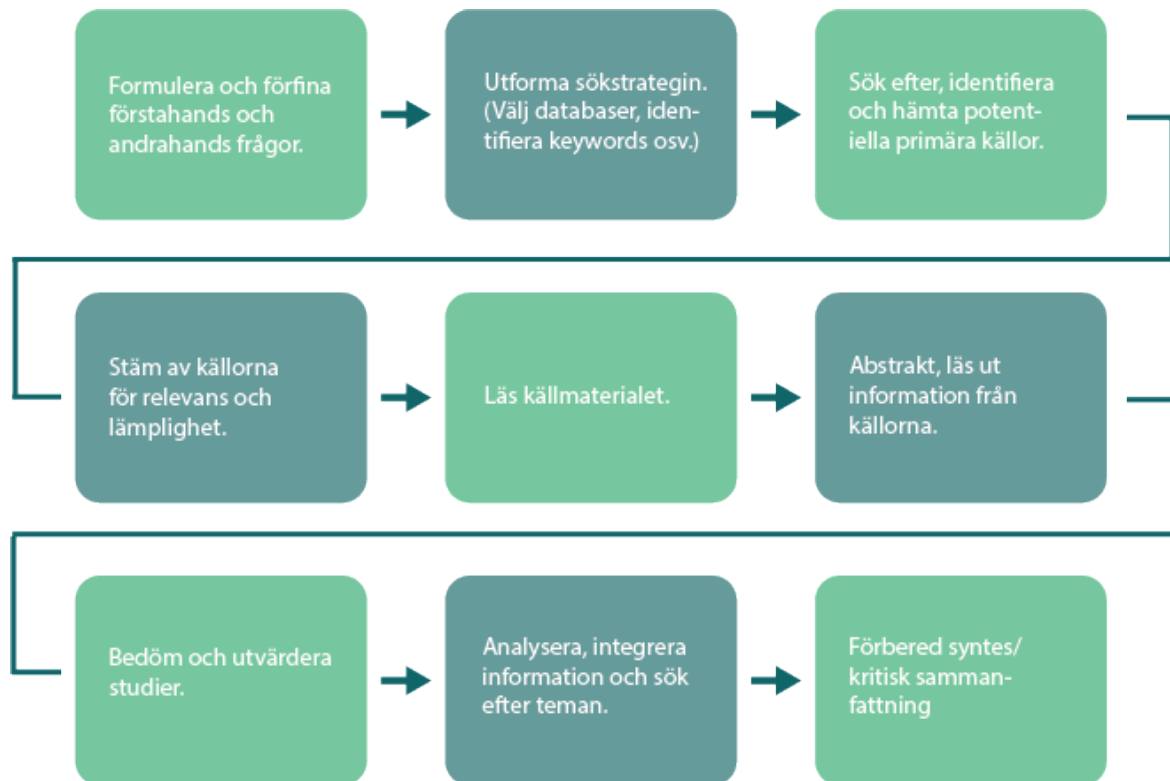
Formulera och förfina förstahands och andrahands frågor.

Utforma sökstrategin. (Välj databaser, identifiera keywords osv.)

Sök efter, identifiera och hämta potentiella primära källor.

Stäm av källorna för relevans och lämplighet.

Läs källmaterialet.

Abstrakt, läs ut information från källorna.

Bedöm och utvärdera studier.

Analysera, integrera information och sök efter teman.

Förbered syntes/ kritisk sammanfattning